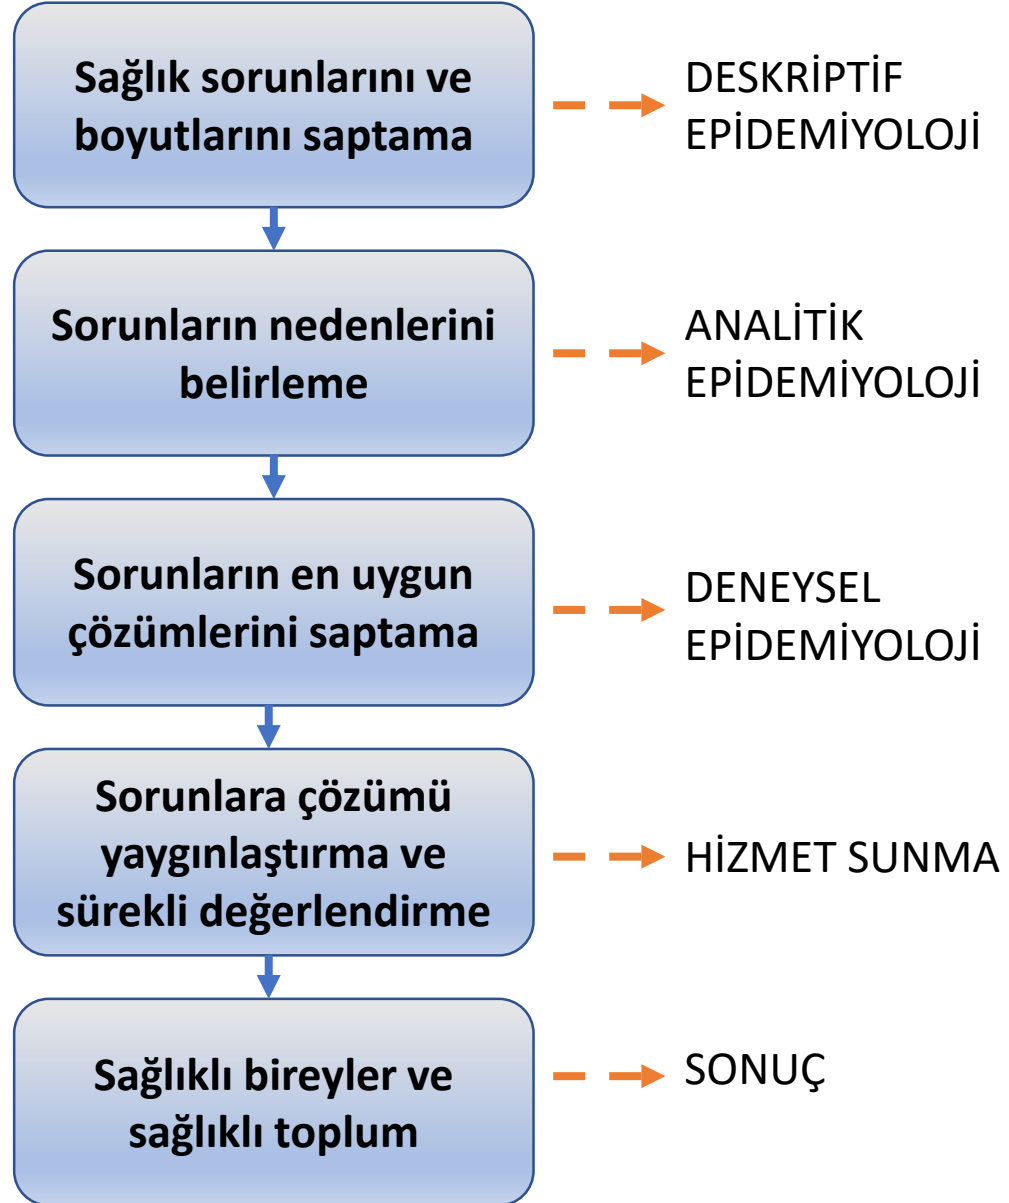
Sağlık sorunlarını ve boyutlarını saptama

DESKRİPTİF EPİDEMİYOLOJİ

Sorunların nedenlerini belirleme

ANALİTİK EPİDEMİYOLOJİ

Sorunların en uygun çözümlerini saptama

DENEYSEL EPİDEMİYOLOJİ

Sorunlara çözümü yaygınlaştırma ve sürekli değerlendirme

HİZMET SUNMA

Sağlıklı bireyler ve sağlıklı toplum

SONUÇ